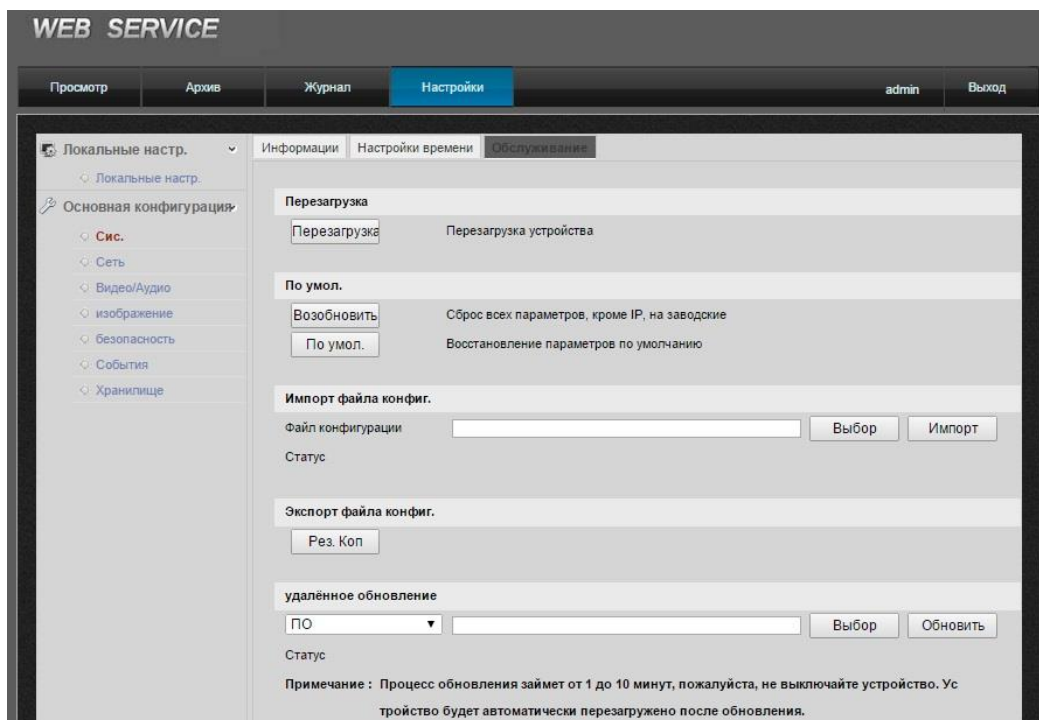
WEB SERVICE

Просмотр
Архив
Журнал
Настройки
admin
Выход

Локальные настр.
Локальные настр.
Основная конфигурация
Сис.
Сеть
Видео/Аудио
изображение
безопасность
События
Хранилище

Информации
Настройки времени
Обслуживание

Перезагрузка
Перезагрузка
Перезагрузка устройства

По умол.
Возобновить
Сброс всех параметров, кроме IP, на заводские
По умол.
Восстановление параметров по умолчанию

Импорт файла конфиг.
Файл конфигурации
Выбор
Импорт
Статус

Экспорт файла конфиг.
Рез. Коп

удалённое обновление
ПО
Выбор
Обновить
Статус
Примечание : Процесс обновления займет от 1 до 10 минут, пожалуйста, не выключайте устройство. Устройство будет автоматически перезагружено после обновления.